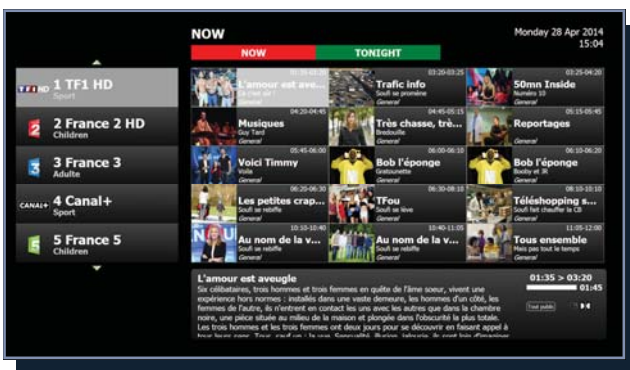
NOW

Monday 28 Apr 2014
15:04

NOW TONIGHT

TF1 HD 1 TF1 HD
Sport

2 2 France 2 HD
Children

3 3 France 3
Adulte

CANAL+ 4 Canal+
Sport

5 5 France 5
Children

01:35-03:20
L'amour est ave...
Et c'est sûr !
General

03:20-03:25
Trafic info
Sur se promène
General

03:25-04:20
50mn Inside
Numéro 10
General

04:20-04:45
Musiques
Guy Tard
General

04:45-05:15
Très chasse, trè...
Bredouille
General

05:15-05:45
Reportages
General

05:45-06:00
Voici Timmy
Voila
General

06:00-06:10
Bob l'éponge
Gratounette
General

06:10-06:20
Bob l'éponge
Booby et JR
General

06:20-06:30
Les petites crap...
Soul se rebiffe
General

06:30-08:10
TFou
Soul se lève
General

08:10-10:10
Téléshopping s...
Soul fait chauffer la CB
General

10:10-10:40
Au nom de la v...
Soul se rebiffe
General

10:40-11:05
Au nom de la v...
Soul se rebiffe
General

11:05-12:00
Tous ensemble
Mais pas tout le temps
General

L'amour est aveugle
Six célibataires, trois hommes et trois femmes en quête de l'âme soeur, vivent une expérience hors normes : installés dans une vaste demeure, les hommes d'un côté, les femmes de l'autre, ils n'entrent en contact les uns avec les autres que dans la chambre noire, une pièce située au milieu de la maison et plongée dans l'obscurité la plus totale. Les trois hommes et les trois femmes ont deux jours pour se découvrir en faisant appel à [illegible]

01:35 > 03:20
01:45
Tout public